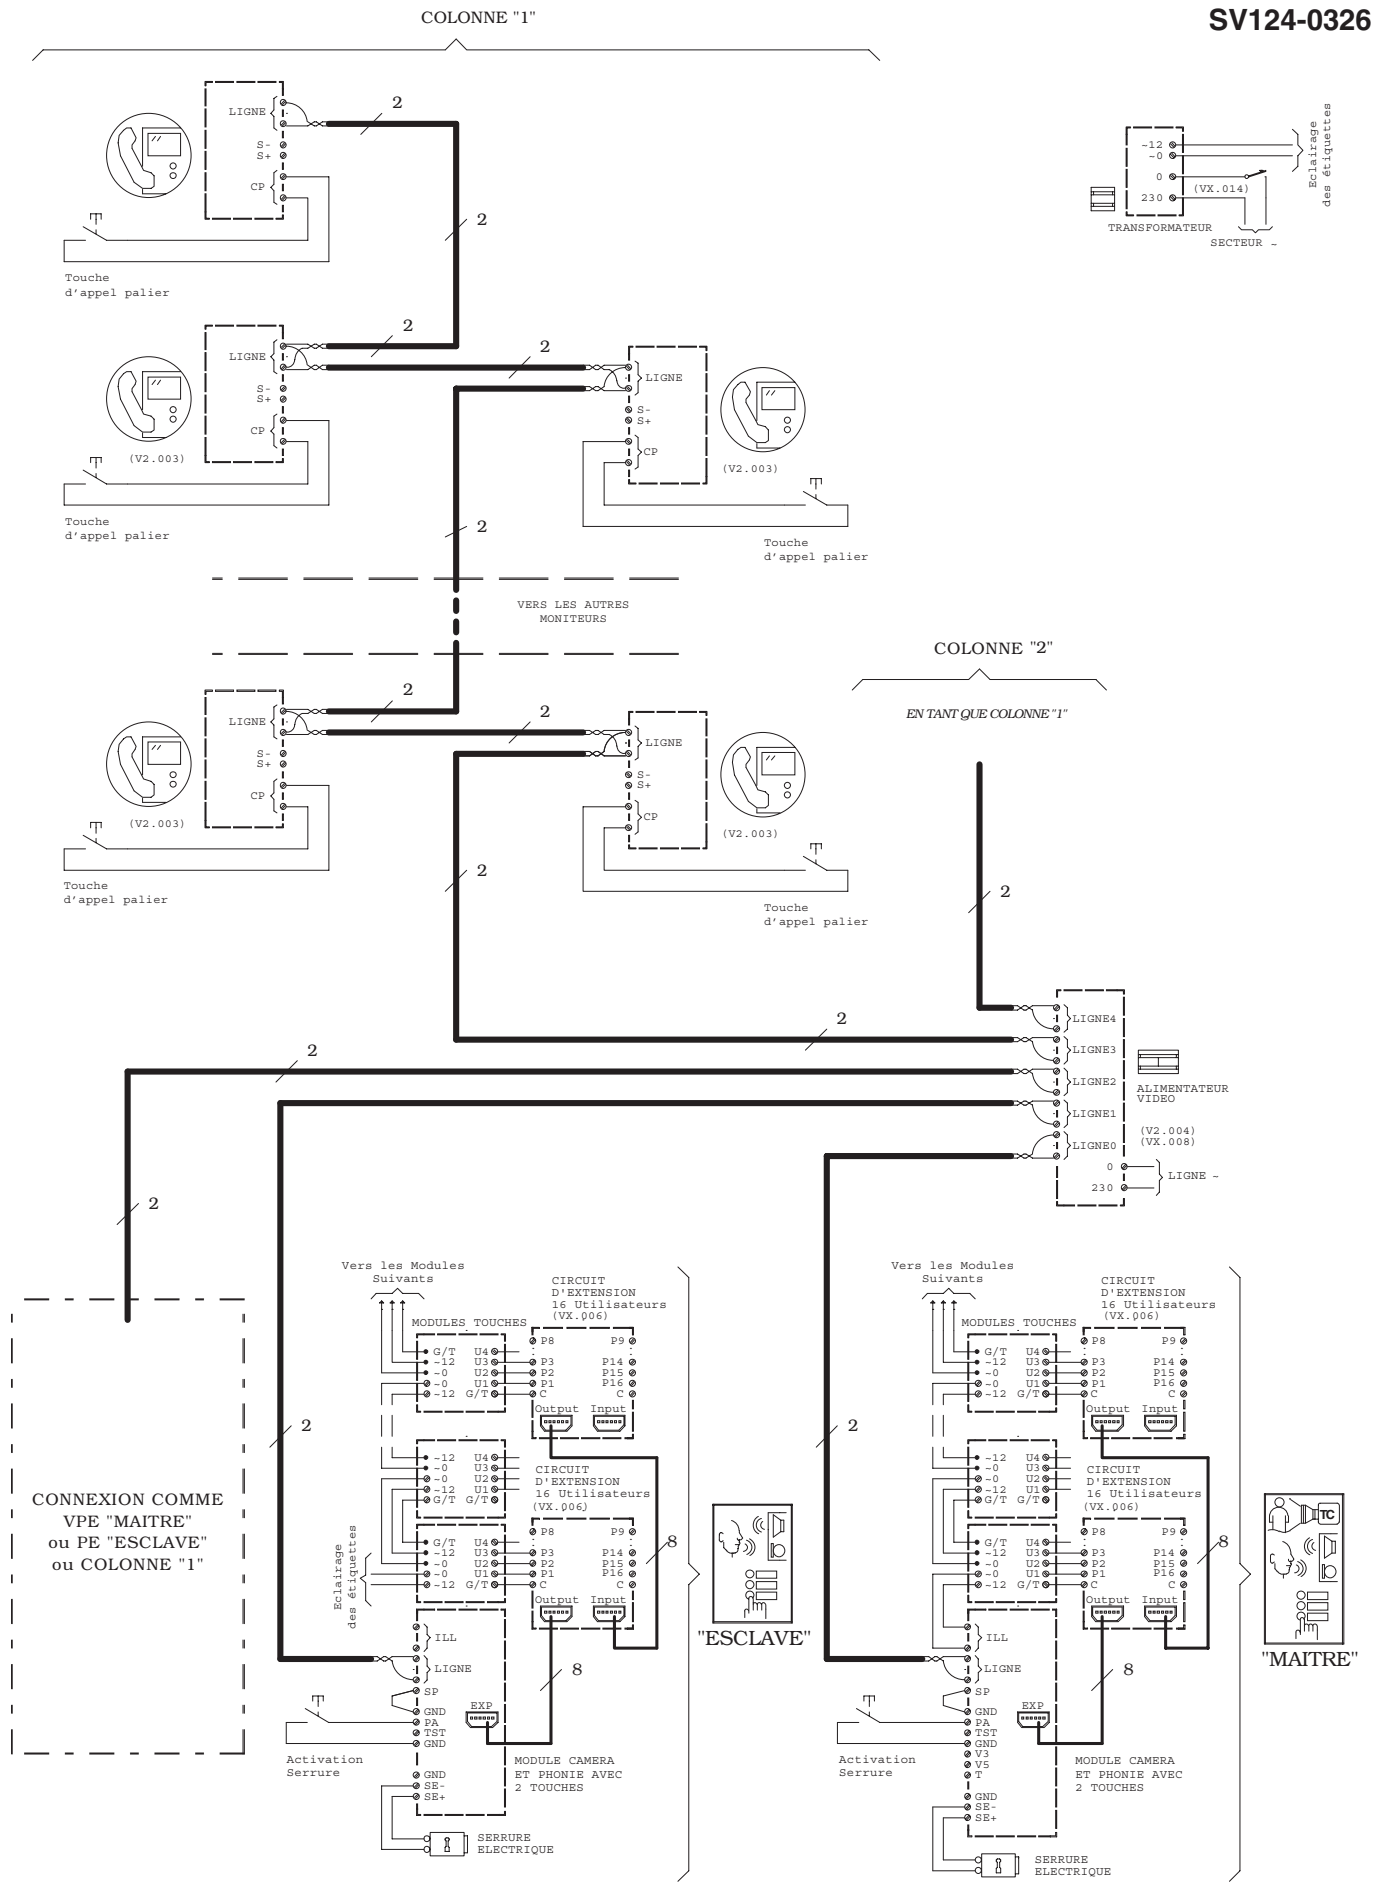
COLONNE "1"

SV124-0326

LIGNE
S-
S+
CP
2
2
Touche d'appel palier

-12
~0
0
230
(VX.014)
TRANSFORMATEUR
SECTEUR ~
Eclairage des étiquettes

LIGNE
S-
S+
CP
(V2.003)
2
2
LIGNE
S-
S+
CP
(V2.003)
Touche d'appel palier
Touche d'appel palier
2

VERS LES AUTRES MONITEURS

COLONNE "2"
EN TANT QUE COLONNE "1"

LIGNE
S-
S+
CP
(V2.003)
2
2
LIGNE
S-
S+
CP
(V2.003)
Touche d'appel palier
2
Touche d'appel palier
2

LIGNE4
LIGNE3
LIGNE2
LIGNE1
LIGNE0
0
230
LIGNE ~
2
2
ALIMENTATEUR VIDEO
(V2.004)
(VX.008)

2

CONNEXION COMME VPE "MAITRE" ou PE "ESCLAVE" ou COLONNE "1"

2
Vers les Modules Suivants
MODULES TOUCHES
G/T U4
~12 U3
~0 U2
~0 U1
~12 G/T
CIRCUIT D'EXTENSION 16 Utilisateurs (VX.006)
P8 P9
P3 P14
P2 P15
P1 P16
C C
Output Input
~12 U4
~0 U3
~0 U2
~12 U1
G/T G/T
CIRCUIT D'EXTENSION 16 Utilisateurs (VX.006)
G/T U4
~12 U3
~0 U2
~0 U1
~12 G/T
P8 P9
P3 P14
P2 P15
P1 P16
C C
Output Input
8
Eclairage des étiquettes
ILL
LIGNE
SP
GND
PA
TST
GND
EXP
8
GND
SE-
SE+
Activation Serrure
MODULE CAMERA ET PHONIE AVEC 2 TOUCHES
SERRURE ELECTRIQUE
"ESCLAVE"

2
Vers les Modules Suivants
MODULES TOUCHES
G/T U4
~12 U3
~0 U2
~0 U1
~12 G/T
CIRCUIT D'EXTENSION 16 Utilisateurs (VX.006)
P8 P9
P3 P14
P2 P15
P1 P16
C C
Output Input
~12 U4
~0 U3
~0 U2
~12 U1
G/T G/T
CIRCUIT D'EXTENSION 16 Utilisateurs (VX.006)
G/T U4
~12 U3
~0 U2
~0 U1
~12 G/T
P8 P9
P3 P14
P2 P15
P1 P16
C C
Output Input
8
ILL
LIGNE
SP
GND
PA
TST
GND
V3
V5
T
EXP
8
GND
SE-
SE+
Activation Serrure
MODULE CAMERA ET PHONIE AVEC 2 TOUCHES
SERRURE ELECTRIQUE
TC
"MAITRE"